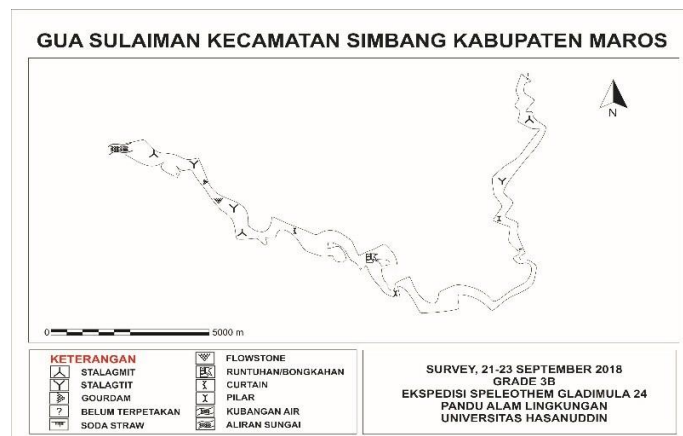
GUA SULAIMAN KECAMATAN SIMBANG KABUPATEN MAROS

N

0 5000 m

KETERANGAN
STALAGMIT
STALAGTIT
GOURDAM
? BELUM TERPETAKAN
SODA STRAW
FLOWSTONE
RUNTUHAN/BONGKAHAN
CURTAIN
PILAR
KUBANGAN AIR
ALIRAN SUNGAI

SURVEY, 21-23 SEPTEMBER 2018
GRADE 3B
EKSPEDISI SPELEOTHEM GLADIMULA 24
PANDU ALAM LINGKUNGAN
UNIVERSITAS HASANUDDIN